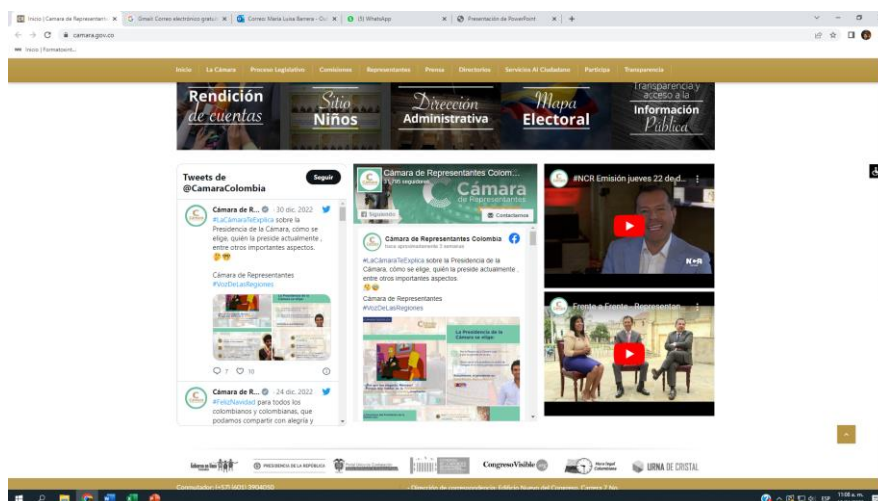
Inicio | Cámara de Representantes | Gmail Correo electrónico gratuito | Correo: María Luisa Barrera - Out | (5) WhatsApp | Presentación de PowerPoint

camara.gov.co

Inicio | Formato acti...

Inicio La Cámara Proceso Legislativo Comisiones Representantes Prensa Directorios Servicios Al Ciudadano Participa Transparencia

Rendición de cuentas

Sitio Niños

Dirección Administrativa

Mapa Electoral

Transparencia y acceso a la Información Pública

Tweets de @CamaraColombia

Seguir

Cámara de R... 30 dic. 2022

#LaCámaraTeExplica sobre la Presidencia de la Cámara, cómo se elige, quién la preside actualmente , entre otros importantes aspectos.

Cámara de Representantes #VozDeLasRegiones

7 10

Cámara de R... 24 dic. 2022

#FelizNavidad para todos los colombianos y colombianas, que podamos compartir con alegría y

Cámara de Representantes Colom...

Cámara de Representantes

Siguiendo

Contactarnos

Cámara de Representantes Colombia

Hace aproximadamente 3 semanas

#LaCámaraTeExplica sobre la Presidencia de la Cámara, cómo se elige, quién la preside actualmente , entre otros importantes aspectos.

Cámara de Representantes #VozDeLasRegiones

La Presidencia de la Cámara se elige:

#NCR Emisión jueves 22 de d...

Frente a Frente - Represent...

PRESIDENCIA DE LA REPÚBLICA

CongresoVisible

URNA DE CRISTAL

Conmutador: (+57) (601) 3904050

Dirección de correspondencia: Edificio Nuevo del Congreso, Carrera 7 No.

ESP 11:08 a.m.